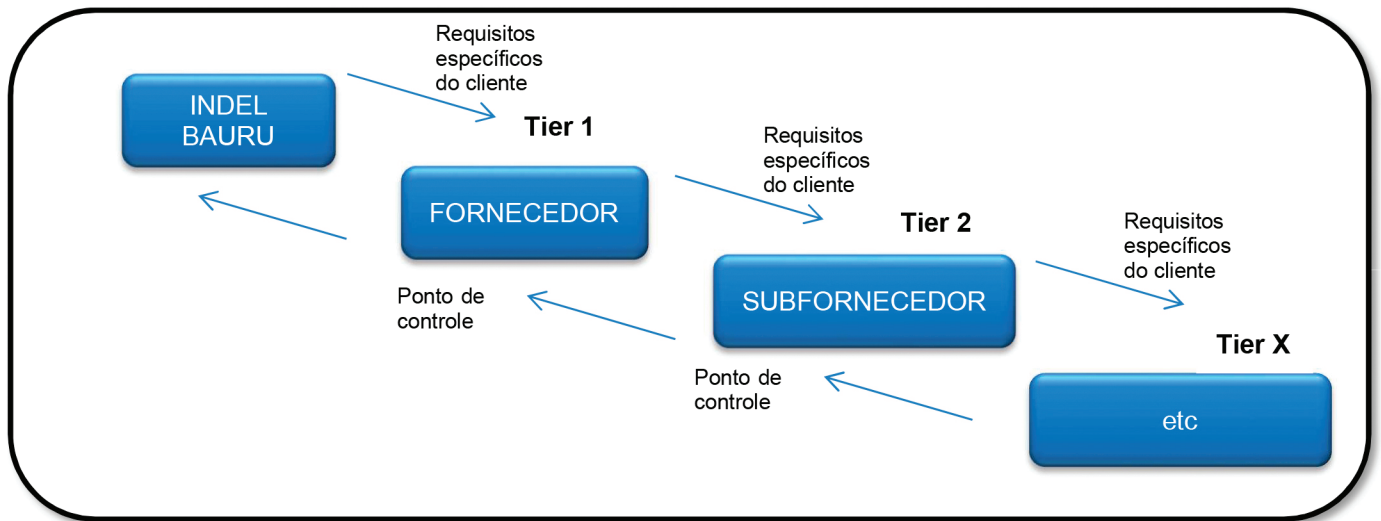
INDEL BAURU

Requisitos específicos do cliente

Tier 1

FORNECEDOR

Requisitos específicos do cliente

Tier 2

SUBFORNECEDOR

Requisitos específicos do cliente

Tier X

etc

Ponto de controle

Ponto de controle